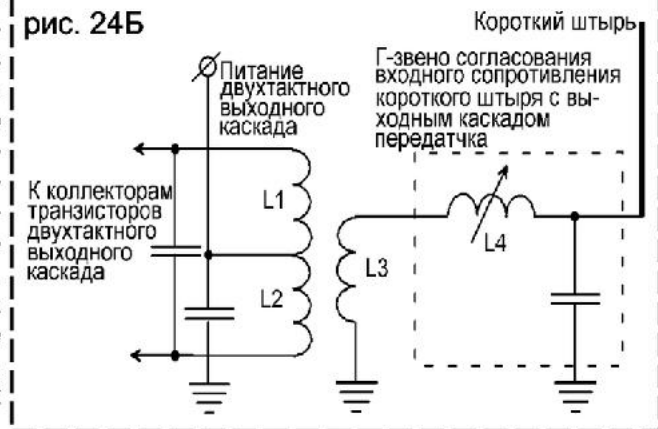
рис. 24Б

Короткий штырь

Питание двухтактного выходного каскада

Г-звено согласования входного сопротивления короткого штыря с выходным каскадом передатчка

К коллекторам транзисторов двухтактного выходного каскада

L1

L2

L3

L4